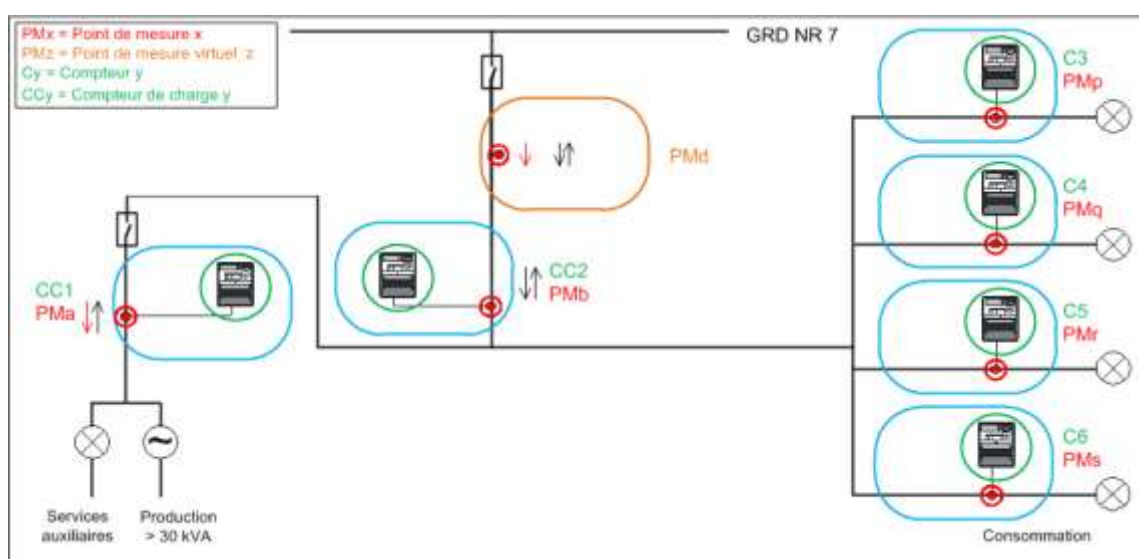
PMx = Point de mesure x
PMz = Point de mesure virtuel z
Cy = Compteur y
CCy = Compteur de charge y

GRD NR 7

PMd

CC1
PMa

CC2
PMb

C3
PMp

C4
PMq

C5
PMr

C6
PMs

Services auxiliaires

Production > 30 kVA

Consommation